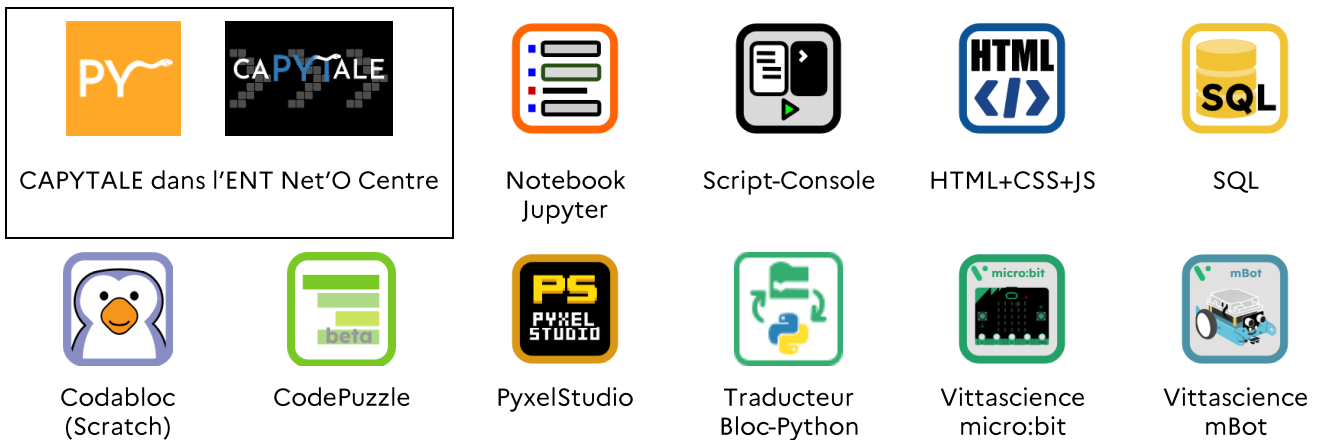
PY

CAPYTALE

CAPYTALE dans l'ENT Net'O Centre

Notebook Jupyter

Script-Console

HTML
</>

HTML+CSS+JS

SQL

SQL

Codabloc (Scratch)

beta

CodePuzzle

PS
PYXEL STUDIO

PyxelStudio

Traducteur Bloc-Python

micro:bit

Vittascience micro:bit

mBot

Vittascience mBot